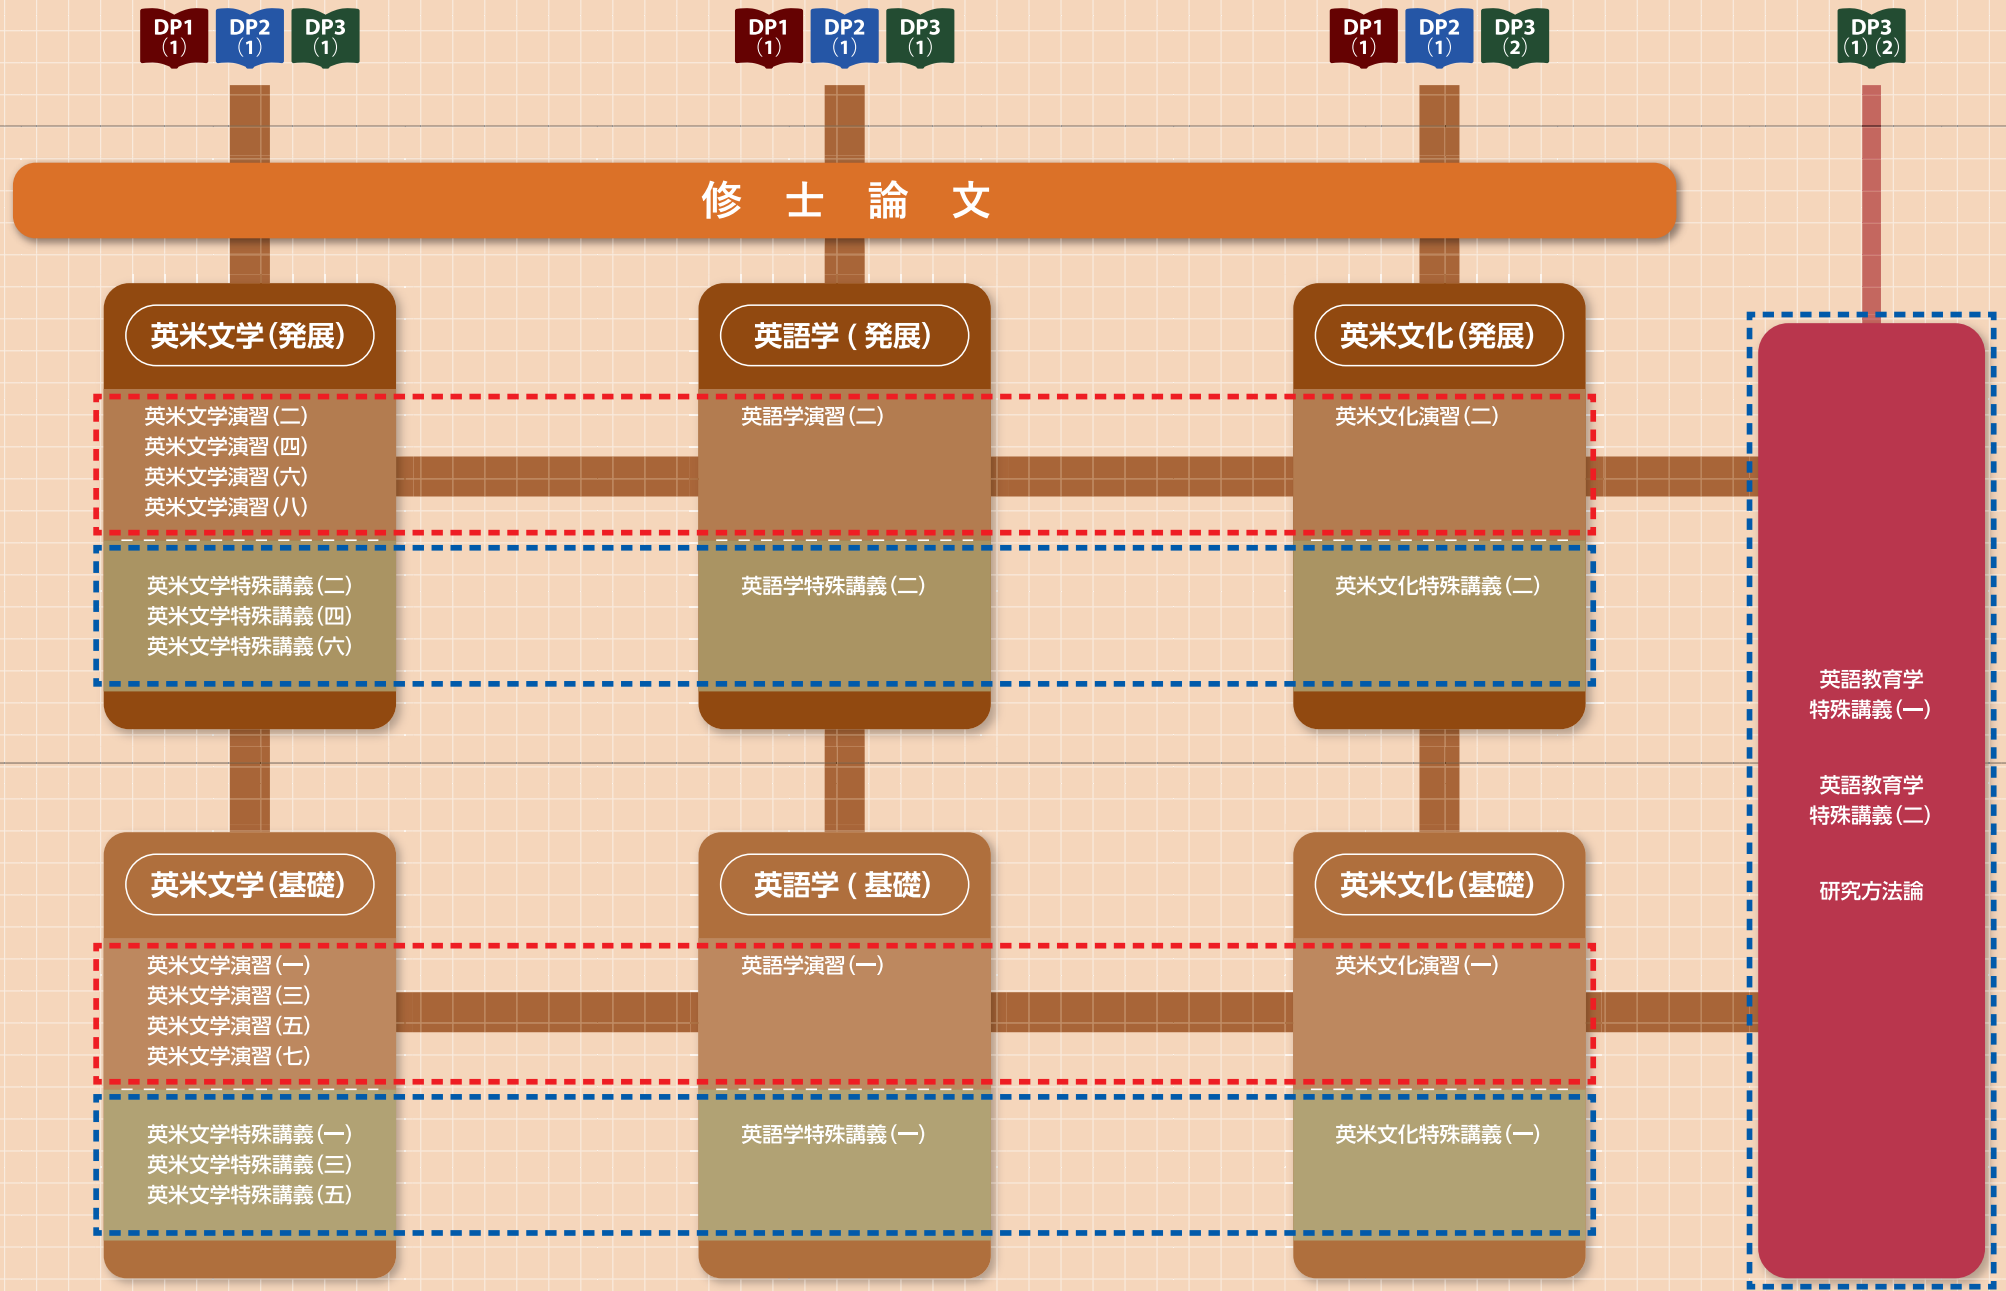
DP1 (1) DP2 (1) DP3 (1)

DP1 (1) DP2 (1) DP3 (1)

DP1 (1) DP2 (1) DP3 (2)

DP3 (1) (2)

修 士 論 文

英米文学(発展)

英米文学演習(二)
英米文学演習(四)
英米文学演習(六)
英米文学演習(八)

英米文学特殊講義(二)
英米文学特殊講義(四)
英米文学特殊講義(六)

英語学(発展)

英語学演習(二)

英語学特殊講義(二)

英米文化(発展)

英米文化演習(二)

英米文化特殊講義(二)

英語教育学
特殊講義(一)

英語教育学
特殊講義(二)

研究方法論

英米文学(基礎)

英米文学演習(一)
英米文学演習(三)
英米文学演習(五)
英米文学演習(七)

英米文学特殊講義(一)
英米文学特殊講義(三)
英米文学特殊講義(五)

英語学(基礎)

英語学演習(一)

英語学特殊講義(一)

英米文化(基礎)

英米文化演習(一)

英米文化特殊講義(一)